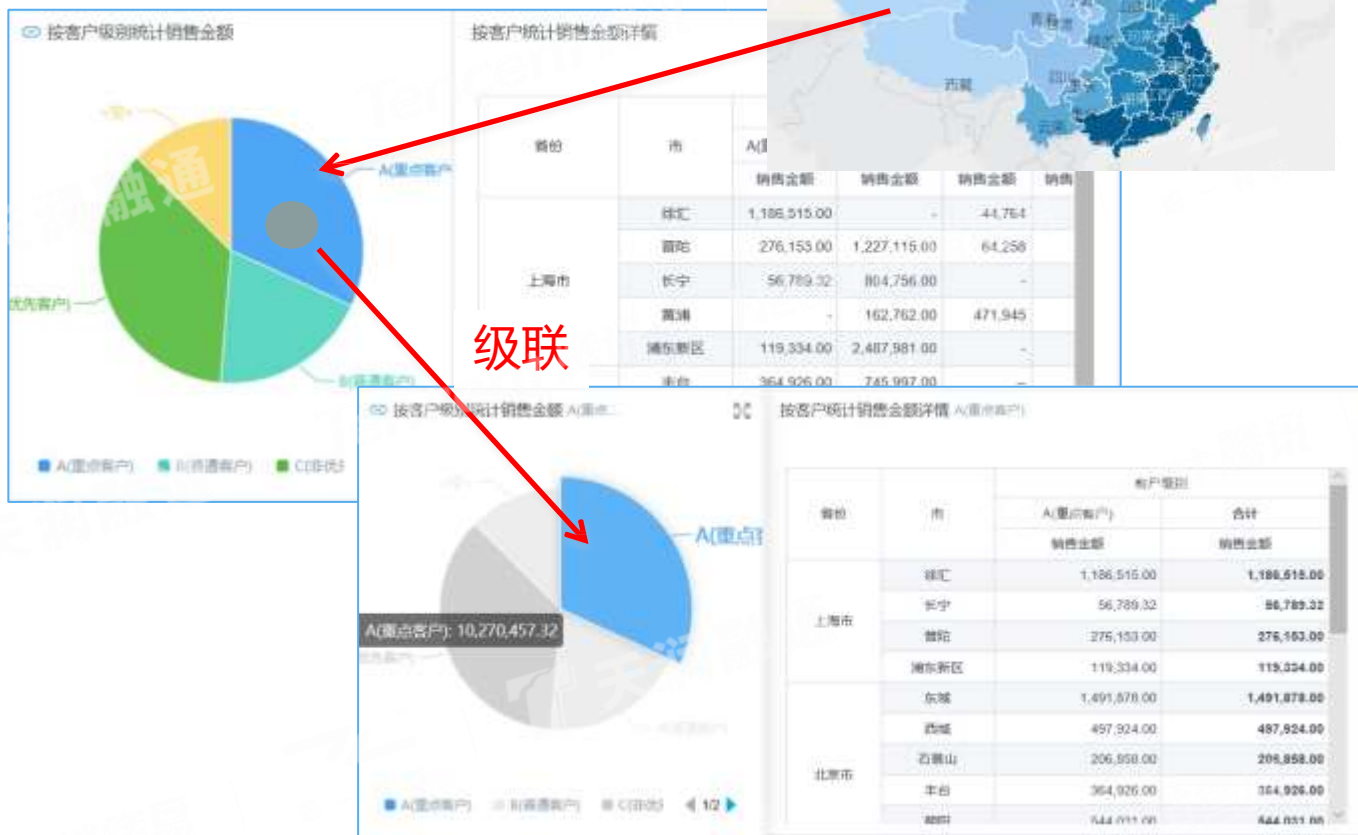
按客户级别统计销售金额

按客户统计销售金额详情

西藏

云南

A(重点客户

优先客户)

B(普通客户)

A(重点客户) B(普通客户) C(非优

| 省份 | 市 | A(重 | | | |
|---|---|---|---|---|---|
| | | 销售金额 | 销售金额 | 销售金额 | 销售 |
| 上海市 | 徐汇 | 1,186,515.00 | - | 44,764 | |
| | 普陀 | 276,153.00 | 1,227,115.00 | 64,258 | |
| | 长宁 | 56,789.32 | 804,756.00 | - | |
| | 黄浦 | - | 162,762.00 | 471,945 | |
| | 浦东新区 | 119,334.00 | 2,487,981.00 | - | |
| | 丰台 | 364,926.00 | 745,997.00 | - | |

级联

按客户级别统计销售金额 A(重点...

按客户统计销售金额详情 A(重点客户)

A(重点客

A(重点客户): 10,270,457.32

A(重点客户) B(普通客户) C(非优 1/2

| 省份 | 市 | 客户级别 | |
|---|---|---|---|
| | | A(重点客户) | 合计 |
| | | 销售金额 | 销售金额 |
| 上海市 | 徐汇 | 1,186,515.00 | 1,186,515.00 |
| | 长宁 | 56,789.32 | 56,789.32 |
| | 普陀 | 275,153.00 | 276,153.00 |
| | 浦东新区 | 119,334.00 | 119,334.00 |
| 北京市 | 东城 | 1,491,878.00 | 1,491,878.00 |
| | 西城 | 497,924.00 | 497,924.00 |
| | 石景山 | 206,858.00 | 206,858.00 |
| | 丰台 | 364,926.00 | 364,926.00 |
| | 朝阳 | 544,031.00 | 544,031.00 |